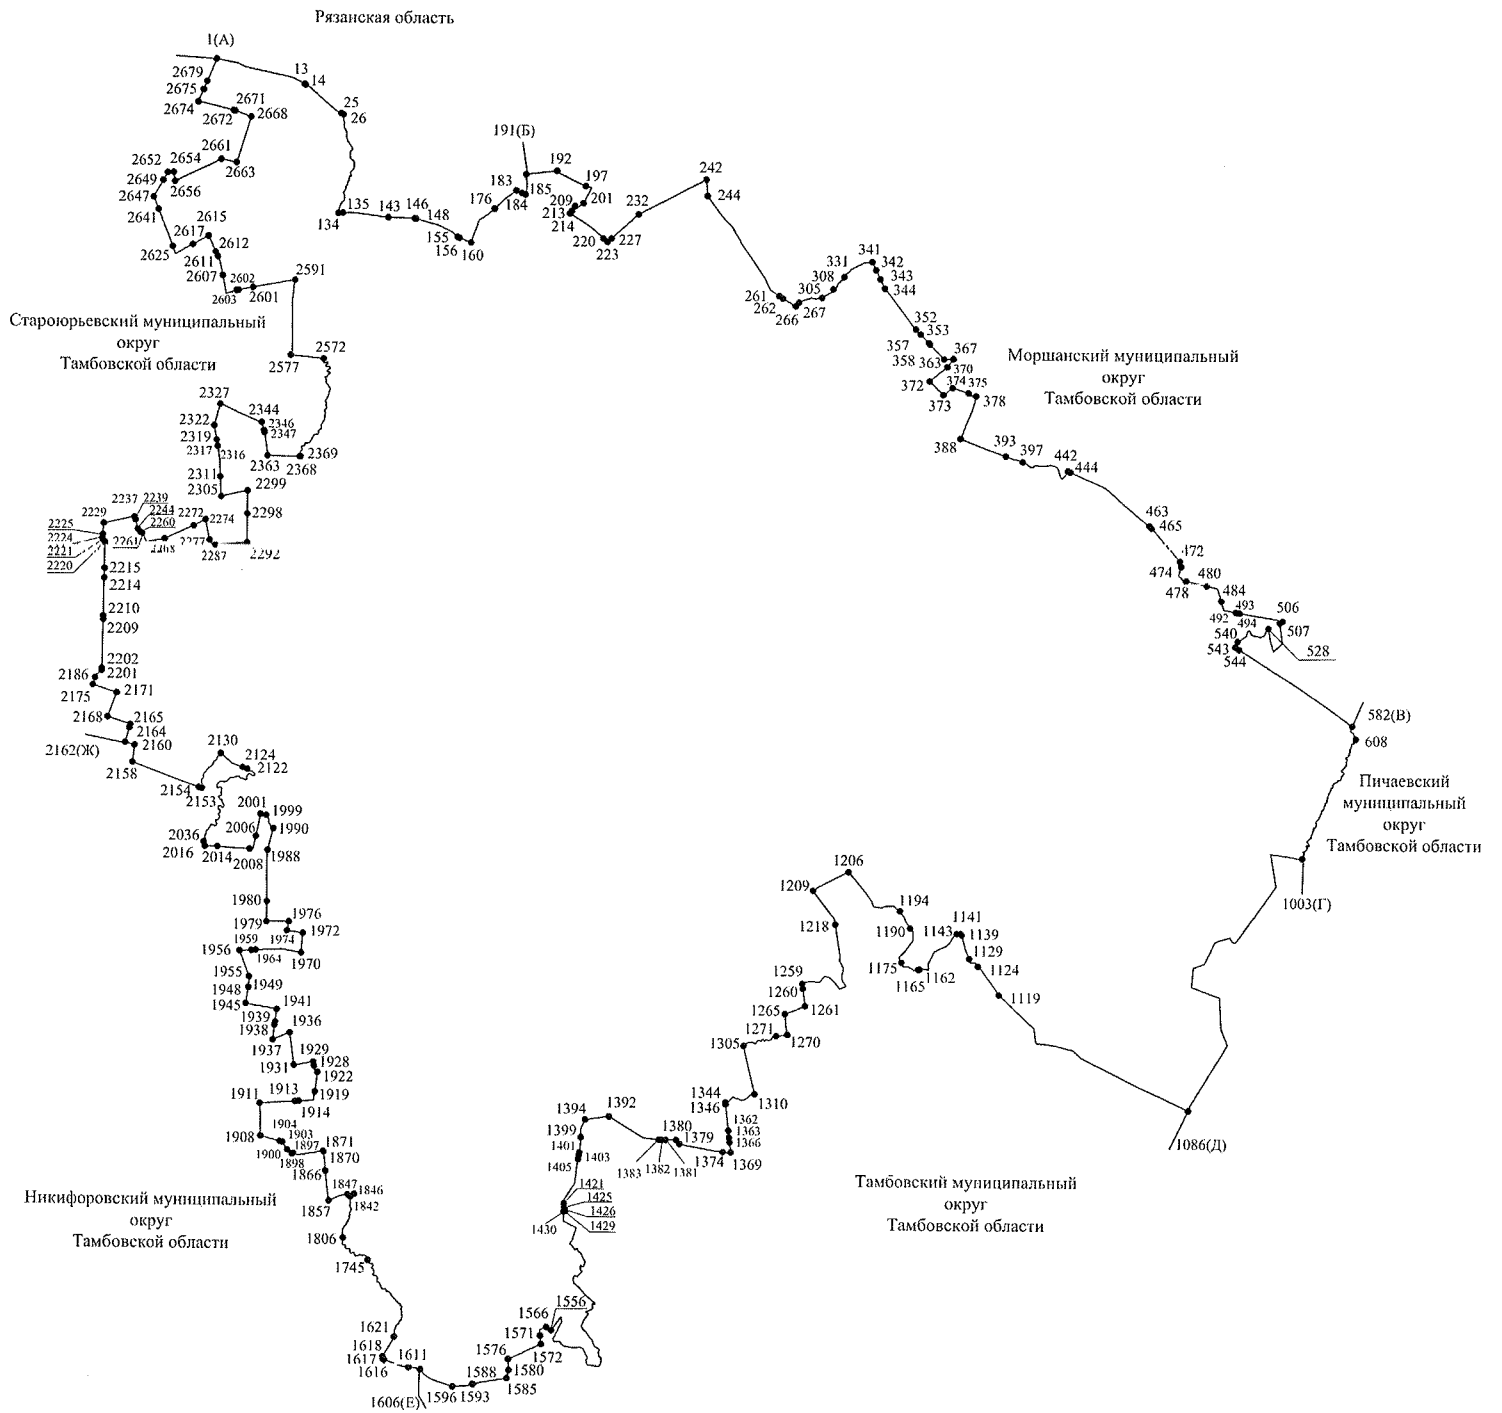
Рязанская область

1(А)
13
14
25
26
2679
2675
2674
2671
2672
2668
2661
2652
2654
2649
2656
2663
2647
2641
2615
2617
2612
2625
2611
2607
2602
2603
2601
2591
134
135
143
146
148
155
156
160
176
183
184
185
191(Б)
192
197
201
209
213
214
220
223
227
232
242
244
261
262
266
267
305
308
331
341
342
343
344
352
353
357
358
363
367
370
372
374
375
373
378
388
393
397
442
444
463
465
472
474
478
480
484
493
492
494
506
507
540
543
544
528
582(В)
608

Староюрьевский муниципальный округ Тамбовской области

2572
2577
2327
2322
2344
2346
2347
2319
2317
2316
2311
2363
2368
2369
2305
2299
2298
2229
2237
2239
2244
2260
2272
2274
2225
2224
2221
2220
2261
2268
2277
2287
2292
2215
2214
2210
2209
2202
2186
2201
2175
2171
2168
2165
2164
2160
2162(Ж)
2158
2130
2124
2122
2154
2153
2001
1999
2006
1990
2036
2016
2014
2008
1988
1980
1979
1976
1972
1959
1974
1956
1964
1970
1955
1949
1948
1945
1941
1939
1938
1936
1937
1929
1928
1931
1922
1919
1911
1913
1914
1904
1908
1903
1897
1900
1898
1871
1870
1866
1847
1846
1842
1857
1806
1745
1621
1618
1617
1616
1611
1606(Е)
1596
1593
1588
1585
1580
1576
1572
1571
1566
1556
1430
1421
1425
1426
1429
1405
1403
1401
1399
1394
1392
1380
1379
1383
1382
1381
1374
1369
1366
1363
1362
1346
1344
1310
1305
1271
1270
1265
1261
1260
1259
1218
1209
1206
1194
1190
1175
1165
1162
1143
1141
1139
1129
1124
1119
1086(Д)
1003(Г)

Моршанский муниципальный округ Тамбовской области

Пичаевский муниципальный округ Тамбовской области

Никифоровский муниципальный округ Тамбовской области

Тамбовский муниципальный округ Тамбовской области